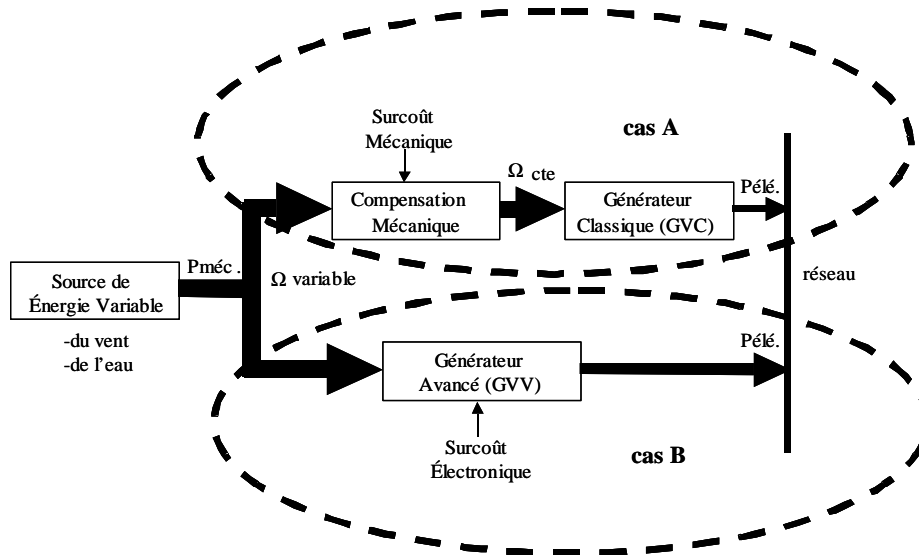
Surcoût Mécanique

cas A

$\Omega$ cte

Compensation Mécanique

Générateur Classique (GVC)

Pélé.

Source de Énergie Variable

Pméc.

$\Omega$ variable

réseau

-du vent
-de l'eau

Générateur Avancé (GVV)

Pélé.

Surcoût Électronique

cas B